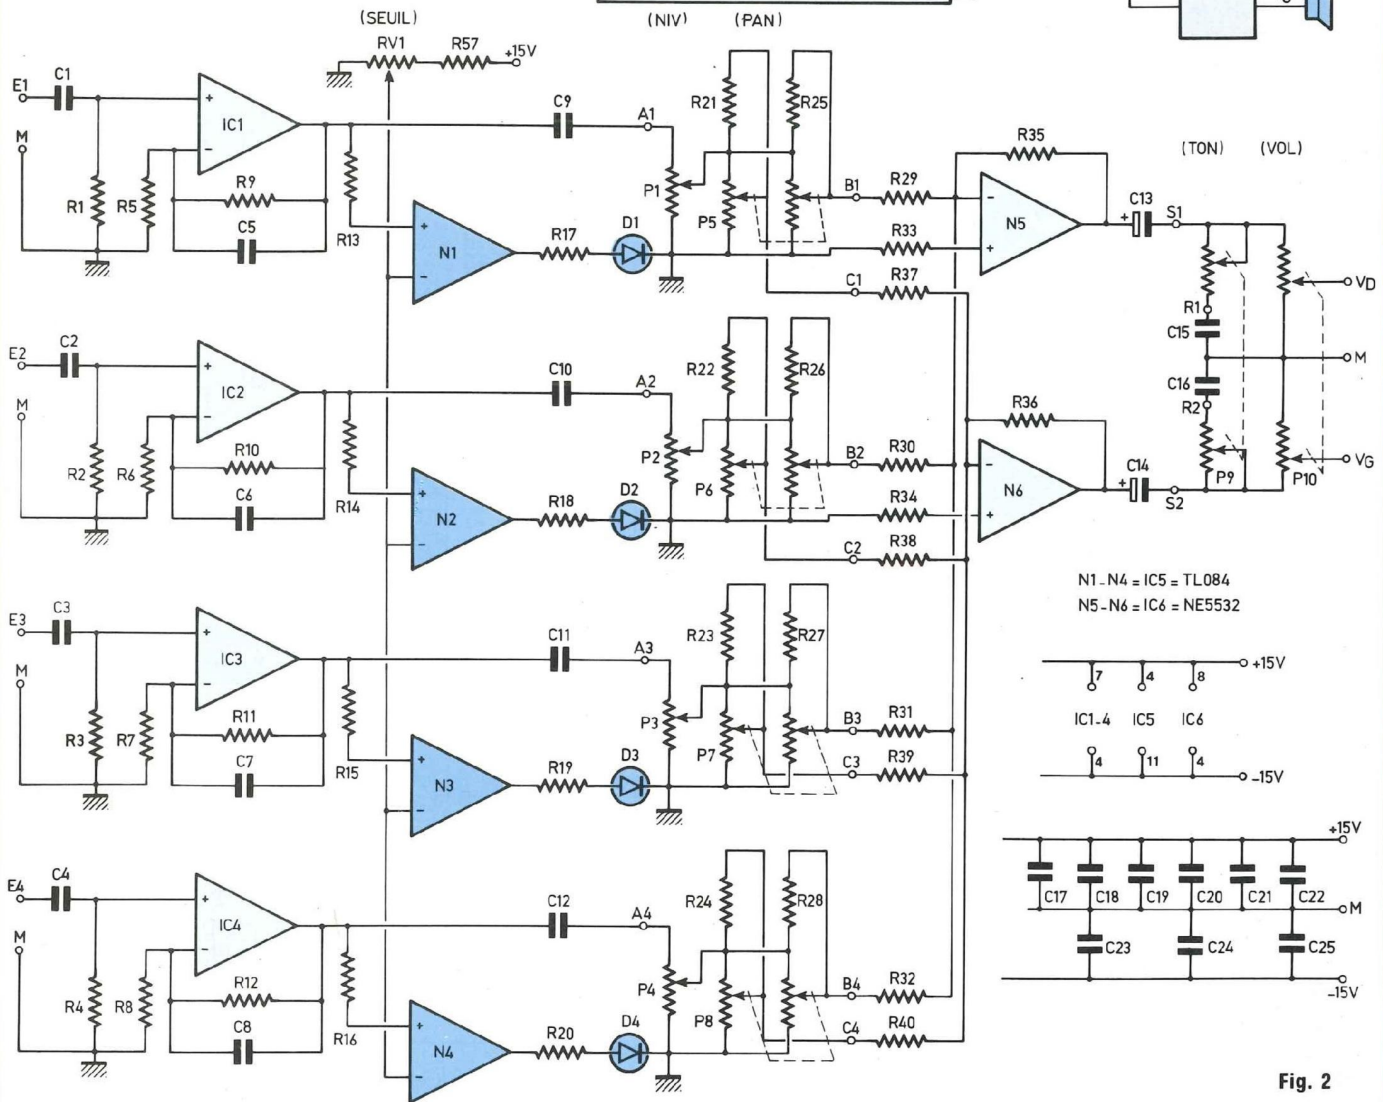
(SEUIL)
(NIV) (PAN)
RV1 R57 +15V
E1 C1
M
IC1
R1 R5
R9
C5
R13
N1
R17 D1
C9 A1
P1
R21 R25
P5
B1 R29
R33
C1 R37
R35
N5
C13 S1
(TON) (VOL)
R1
C15
C16
R2
P9 P10
VD
M
VG
E2 C2
M
IC2
R2 R6
R10
C6
R14
N2
R18 D2
C10 A2
P2
R22 R26
P6
B2 R30
R34
C2 R38
R36
N6
C14 S2
N1 - N4 = IC5 = TL084
N5 - N6 = IC6 = NE5532
E3 C3
M
IC3
R3 R7
R11
C7
R15
N3
R19 D3
C11 A3
P3
R23 R27
P7
B3 R31
C3 R39
7 4 8 +15V
IC1-4 IC5 IC6
4 11 4 -15V
E4 C4
M
IC4
R4 R8
R12
C8
R16
N4
R20 D4
C12 A4
P4
R24 R28
P8
B4 R32
C4 R40
+15V
C17 C18 C19 C20 C21 C22
M
C23 C24 C25
-15V
Fig. 2